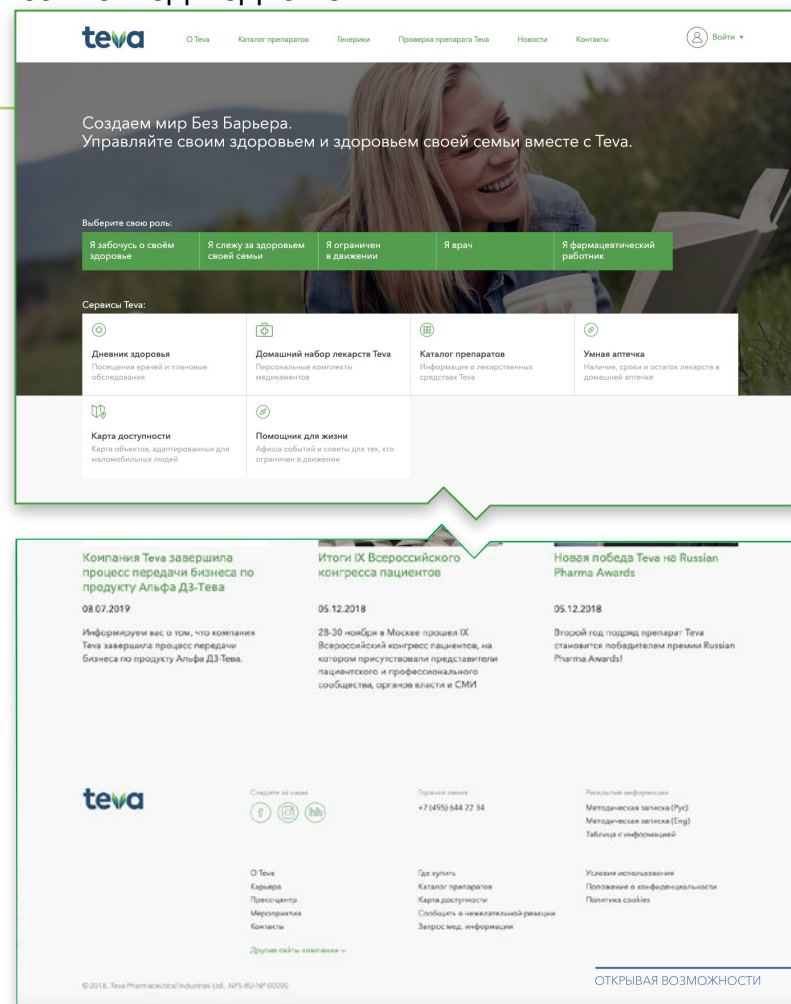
teva

О Teva Каталог препаратов Генерики Проверка препарата Teva Новости Контакты

Войти ▾

Создаем мир Без Барьера.
Управляйте своим здоровьем и здоровьем своей семьи вместе с Teva.

Выберите свою роль:

Я забочусь о своём здоровье

Я слежу за здоровьем своей семьи

Я ограничен в движении

Я врач

Я фармацевтический работник

Сервисы Teva:

Дневник здоровья
Посещения врачей и плановые обследования

Домашний набор лекарств Teva
Персональные комплекты медикаментов

Каталог препаратов
Информация о лекарственных средствах Teva

Умная аптечка
Наличие, сроки и остаток лекарств в домашней аптечке

Карта доступности
Карта объектов, адаптированных для маломобильных людей

Помощник для жизни
Афиша событий и советы для тех, кто ограничен в движении

Компания Teva завершила процесс передачи бизнеса по продукту Альфа Д3-Тева

08.07.2019

Информируем вас о том, что компания Teva завершила процесс передачи бизнеса по продукту Альфа Д3-Тева.

Итоги IX Всероссийского конгресса пациентов

05.12.2018

28-30 ноября в Москве прошел IX Всероссийский конгресс пациентов, на котором присутствовали представители пациентского и профессионального сообщества, органов власти и СМИ

Новая победа Teva на Russian Pharma Awards

05.12.2018

Второй год подряд препарат Teva становится победителем премии Russian Pharma Awards!

teva

Следите за нами

Горячая линия
+7 (495) 644 22 34

Раскрытие информации
Методическая записка (Рус)
Методическая записка (Eng)
Таблица с информацией

О Teva
Карьера
Пресс-центр
Мероприятия
Контакты

Где купить
Каталог препаратов
Карта доступности
Сообщить о нежелательной реакции
Запрос мед. информации

Условия использования
Положение о конфиденциальности
Политика cookies

Другие сайты компании »

© 2018, Teva Pharmaceutical Industries Ltd., NPS-RU-NP-00200

ОТКРЫВАЯ ВОЗМОЖНОСТИ